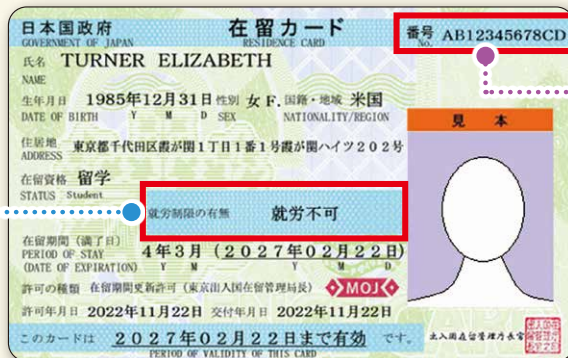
日本国政府
GOVERNMENT OF JAPAN

在留カード
RESIDENCE CARD

番号 AB12345678CD
No.

氏名 TURNER ELIZABETH
NAME

生年月日 1985年12月31日 性別 女 F. 国籍・地域 米国
DATE OF BIRTH Y M D SEX NATIONALITY/REGION

住居地 東京都千代田区霞が関1丁目1番1号霞が関ハイツ202号
ADDRESS

在留資格 留学
STATUS Student

就労制限の有無 就労不可

在留期間(満了日) 4年3月 (2027年02月22日)
PERIOD OF STAY Y M Y M D
(DATE OF EXPIRATION)

許可の種類 在留期間更新許可 (東京出入国在留管理局長)

MOJ

許可年月日 2022年11月22日 交付年月日 2022年11月22日

見本

このカードは 2027年02月22日まで有効 です。
PERIOD OF VALIDITY OF THIS CARD

出入国在留管理庁長官

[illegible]